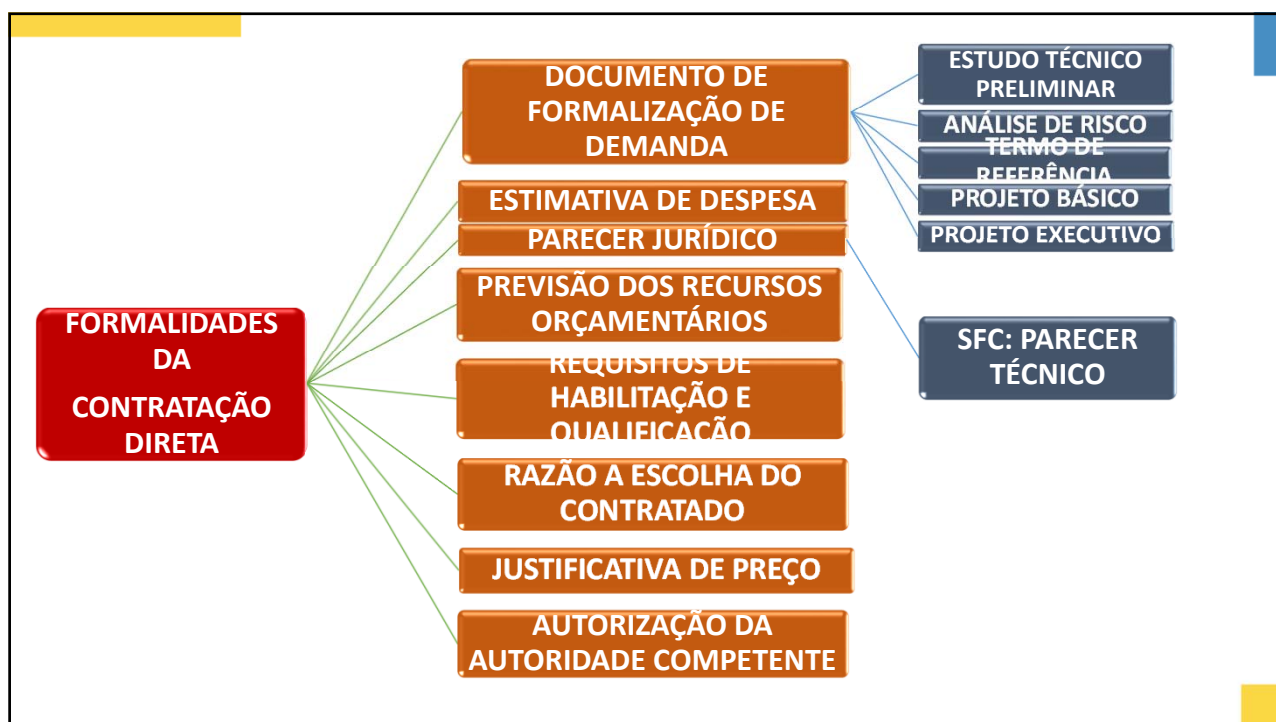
FORMALIDADES DA CONTRATAÇÃO DIRETA

DOCUMENTO DE FORMALIZAÇÃO DE DEMANDA

ESTUDO TÉCNICO PRELIMINAR

ANÁLISE DE RISCO

TERMO DE REFERÊNCIA

PROJETO BÁSICO

PROJETO EXECUTIVO

ESTIMATIVA DE DESPESA

PARECER JURÍDICO

SFC: PARECER TÉCNICO

PREVISÃO DOS RECURSOS ORÇAMENTÁRIOS

REQUISITOS DE HABILITAÇÃO E QUALIFICAÇÃO

RAZÃO A ESCOLHA DO CONTRATADO

JUSTIFICATIVA DE PREÇO

AUTORIZAÇÃO DA AUTORIDADE COMPETENTE